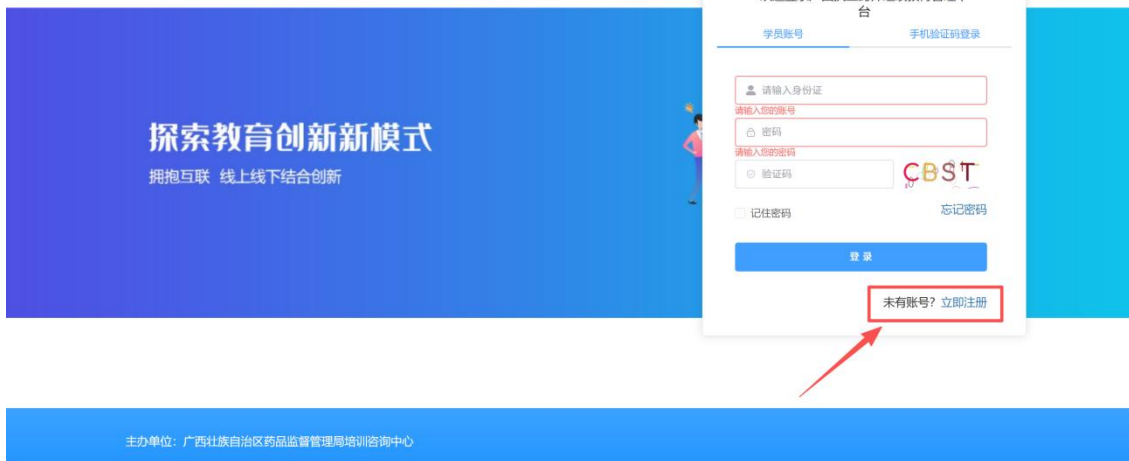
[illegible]
台

学员账号
手机验证码登录

探索教育创新新模式
拥抱互联 线上线下结合创新

请输入身份证
请输入您的账号
密码
请输入您的密码
验证码
CBST
记住密码
忘记密码
登 录
未有账号？立即注册

主办单位：广西壮族自治区药品监督管理局培训咨询中心